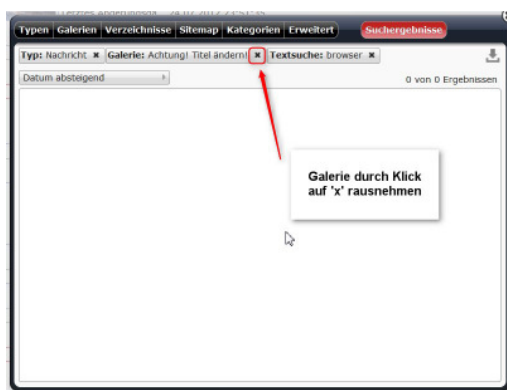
Typen Galerien Verzeichnisse Sitemap Kategorien Erweitert Suchergebnisse

Typ: Nachricht ✖ Galerie: Achtung! Titel ändern! ✖ Textsuche: browser ✖

Datum absteigend

0 von 0 Ergebnissen

Galerie durch Klick auf 'x' rausnehmen